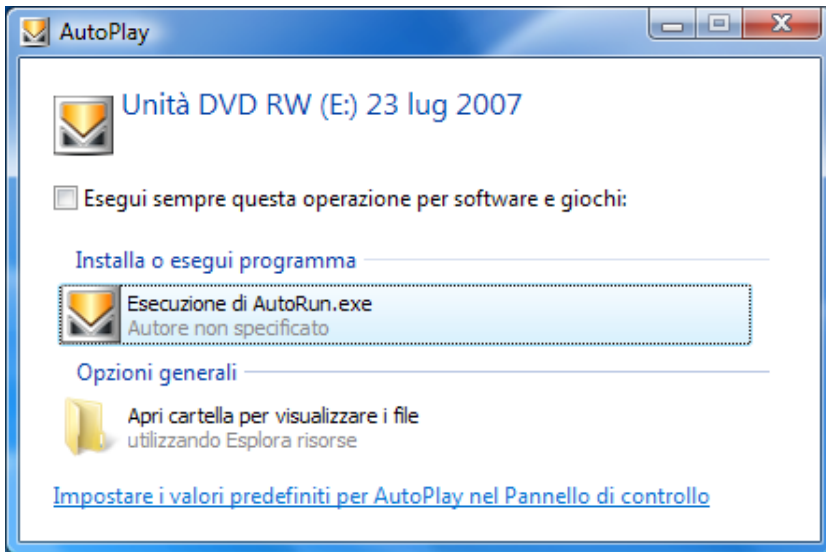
AutoPlay

Unità DVD RW (E:) 23 lug 2007

Esegui sempre questa operazione per software e giochi:

Installa o esegui programma

Esecuzione di AutoRun.exe
Autore non specificato

Opzioni generali

Apri cartella per visualizzare i file
utilizzando Esplora risorse

Impostare i valori predefiniti per AutoPlay nel Pannello di controllo